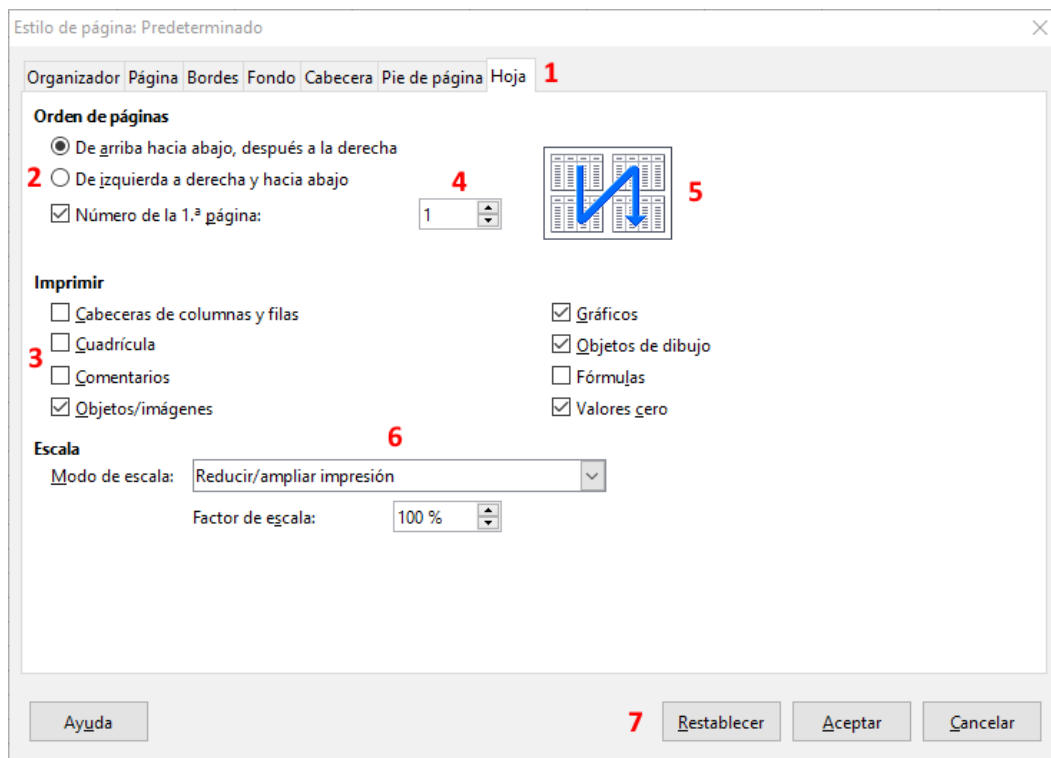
Estilo de página: Predeterminado

Organizador | Página | Bordes | Fondo | Cabecera | Pie de página | Hoja 1

Orden de páginas

De arriba hacia abajo, después a la derecha

2 De izquierda a derecha y hacia abajo

4

Número de la 1.ª página: 1

5

Imprimir

Cabeceras de columnas y filas

3 Cuadrícula

Comentarios

Objetos/imágenes

Gráficos

Objetos de dibujo

Fórmulas

Valores cero

6

Escala

Modo de escala: Reducir/ampliar impresión

Factor de escala: 100 %

Ayuda

7 Restablecer Aceptar Cancelar